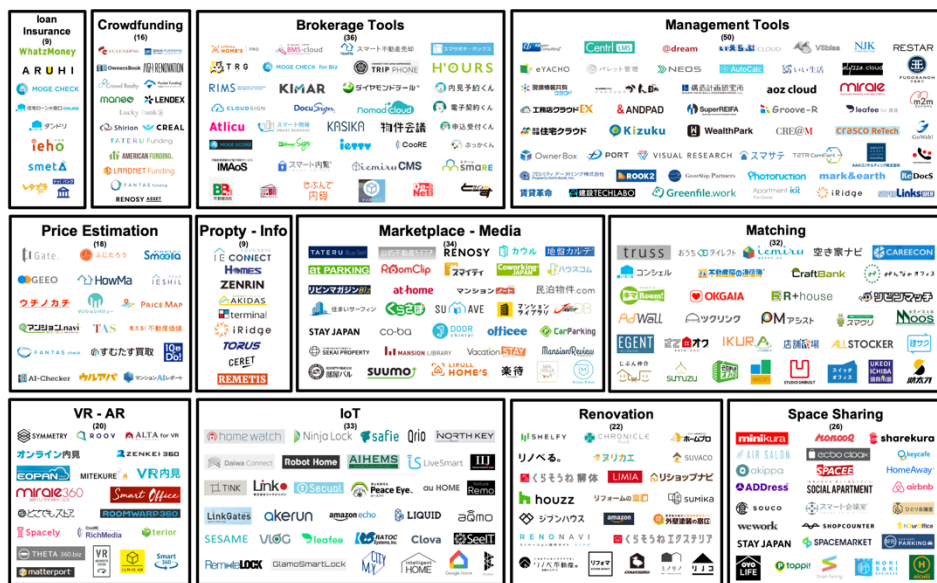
loan Insurance
(9)
WhatzMoney
ARUHI
MOGE CHECK
ダンドリ
ieho
smetA

Crowdfunding
(16)
OwnersBook
manee
LENDEX
Shiriton
CREAL
TATERU Funding
AMERICAN FUNDING
LANDNET Funding
FANTAS funding
RENOSY ASSET

Brokerage Tools
(36)
BMS-cloud
スマート不動産売却
TRG
MOGE CHECK for Biz
TRIP PHONE
H'OURS
RIMS
KIMAR
ダイヤモンドテール
内見予約くん
CLOUDSIGN
DocuSign
nomad cloud
電子契約くん
Atlicu
KASIKA
物件会議
申込受付くん
CooRE
スマート内覧
itemiru CMS
smaRE
IMAoS

Management Tools
(50)
Centrl
@dream
Vbiz
NJK
RESTAR
eYACHO
NEOS
AutoCalc
miraie
FUDOSANON
工務店クラウド EX
&ANDPAD
SuperREIFA
Groove-R
leafee
m2m
住宅クラウド
Kizuku
WealthPark
CRE@M
crasco ReTech
GaWall
OwnerBox
PORT
VISUAL RESEARCH
スマサテ
ROOK2
Photoruction
mark&earth
ReDocS
賃貸革命
TECHLABO
Greenfile.work
iRidge
Links

Price Estimation
(18)
Gate.
ふじたろう
Smoola
GEEO
HowMa
IESHIL
ウチノカチ
PRICE MAP
マンションnavi
TAS
すむたす買取
FANTAS check
AI-Checker
ウルアパ

Propty - Info
(9)
IE CONNECT
HOMES
ZENRIN
AKIDAS
terminal
iRidge
TORUS
CERET
REMETIS

Marketplace - Media
(34)
TATERU
RENOSY
カウル
at PARKING
RoomClip
スマイティ
at-home
STAY JAPAN
co-ba
SUMAVE
DOOR
officee
CarParking
SEKAI PROPERTY
MANSION LIBRARY
Vacation STAY
MansionReview
suumo
LIFULL HOME'S
楽待

Matching
(34)
truss
iemiru
空き家ナビ
CAREECON
コンシェル
CraftBank
OKGAIA
R+house
AdWall
クツリンク
PMアシスト
スマクリ
Moos
EGENT
IKURA
店舗物件
ALLSTOCKER
sumuzu
STUDIO UNBUILT
UKEOI ICHIBA

VR - AR
(20)
SYMMETRY
ROOV
ALTA for VR
オンライン内見
ZENKEI 360
EOPAN
MITEKURE
VR内見
miraie 360
Smart Office
ROOMWARP 360
Spacely
RichMedia
terior
THETA 360.biz
matterport

IoT
(33)
home watch
Ninja Lock
safie
Qrio
NORTH KEY
Daiwa Connect
Robot Home
AIHEMS
LiveSmart
TiNK
Linkα
Secual
Peace Eye.
au HOME
Remo
LinkGates
akerun
amazon echo
LIQUID
aqmo
SESAME
leafee
RATOC
Clova
SeeIT
RemoteLOCK
GlamoSmartLock
intelligent HOME

Renovation
(22)
SHELFY
CHRONICLE
ホームプロ
リノべる。
ヌリカエ
SUVACO
くらそうね 解体
LIMIA
リショップナビ
houzz
リフォームの窓口
SUMIKA
ジブンハウス
amazon
外壁塗装の窓口
RENONAVI
くらそうね エクステリア
リノベ市場

Space Sharing
(26)
minikura
KOKOPO
sharekura
AIR SALON
ecbo cloak
keycafe
akippa
SPACEE
HomeAway
ADDress
SOCIAL APARTMENT
airbnb
souco
スマート会議室
wework
SHOPCOUNTER
STAY JAPAN
SPACEMARKET
PARKING
OYO LIFE
toppi!